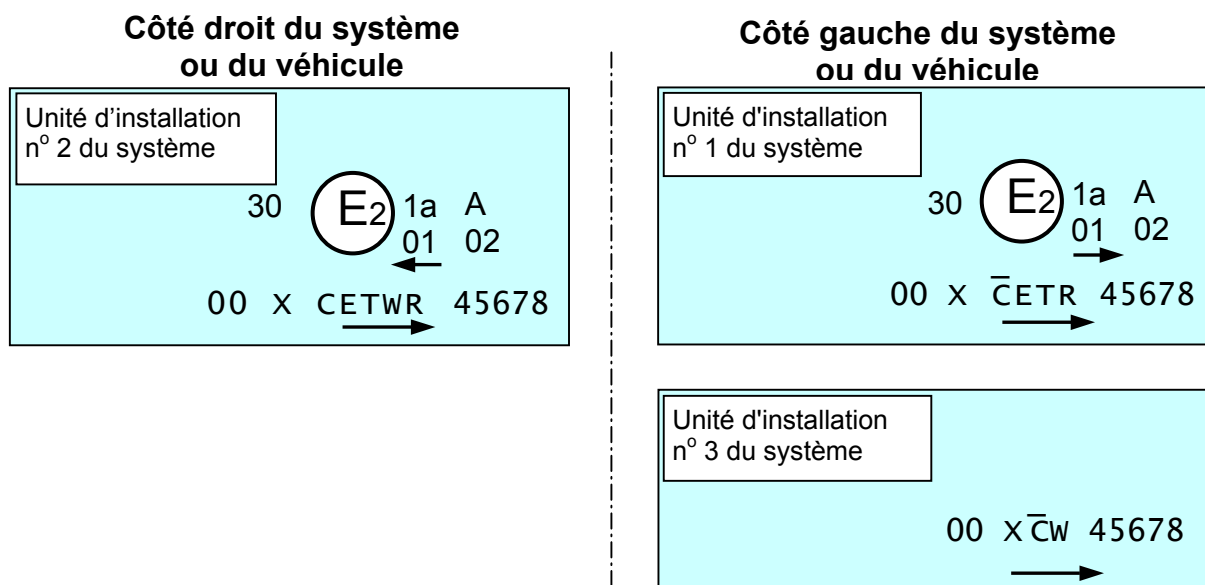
Côté droit du système ou du véhicule

Unité d'installation n$^{o}$ 2 du système

30 $E_2$ 1a A
01 02

00 X CETWR 45678

Côté gauche du système ou du véhicule

Unité d'installation n$^{o}$ 1 du système

30 $E_2$ 1a A
01 02

00 X $\overline{C}$ETR 45678

Unité d'installation n$^{o}$ 3 du système

00 X $\overline{C}$W 45678